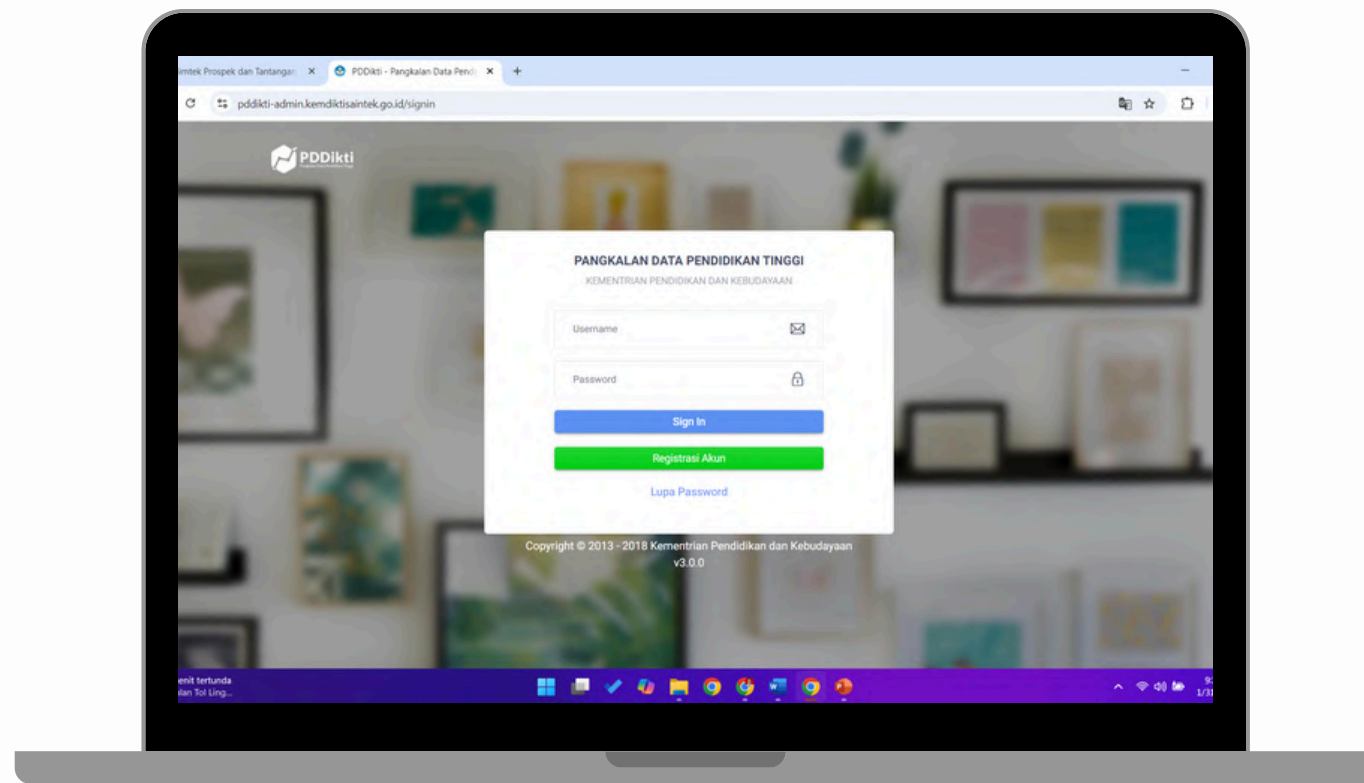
imtek Prospek dan Tantangan ×
PDDikti - Pangkalan Data Pendi ×
+

pddikti-admin.kemdiktisaintek.go.id/signin

PDDikti

PANGKALAN DATA PENDIDIKAN TINGGI
KEMENTRIAN PENDIDIKAN DAN KEBUDAYAAN

Username

Password

Sign In

Registrasi Akun

Lupa Password

Copyright © 2013 - 2018 Kementrian Pendidikan dan Kebudayaan
v3.0.0

enit tertunda
lan Tol Ling...

9:
1/31